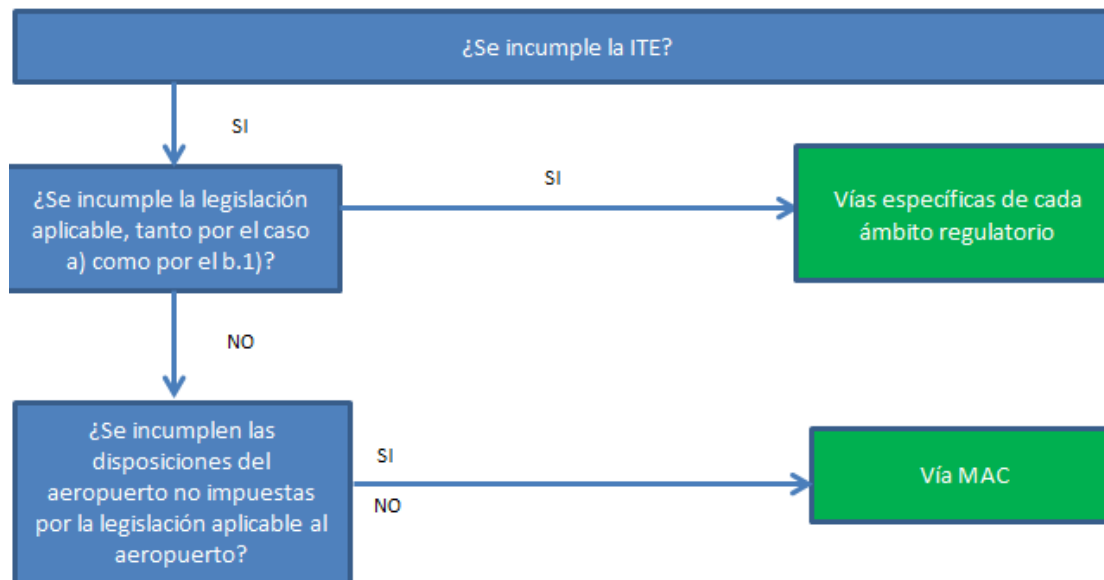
¿Se incumple la ITE?

SI

¿Se incumple la legislación aplicable, tanto por el caso a) como por el b.1)?

SI

Vías específicas de cada ámbito regulatorio

NO

¿Se incumplen las disposiciones del aeropuerto no impuestas por la legislación aplicable al aeropuerto?

SI

NO

Vía MAC